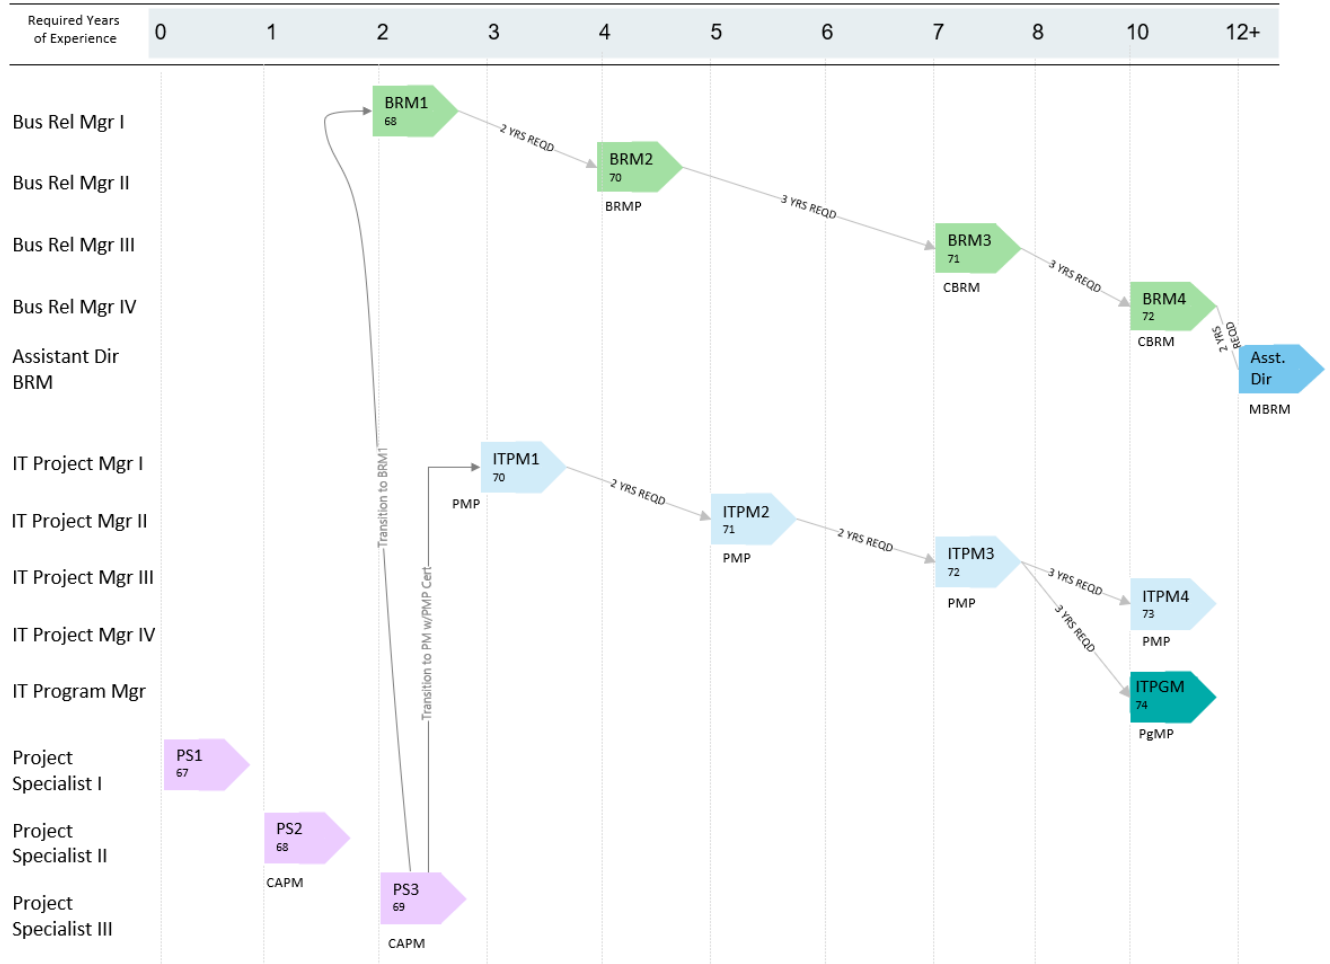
| Required Years of Experience | 0 | 1 | 2 | 3 | 4 | 5 | 6 | 7 | 8 | 10 | 12+ |
|---|---|---|---|---|---|---|---|---|---|---|---|

Bus Rel Mgr I

Bus Rel Mgr II

Bus Rel Mgr III

Bus Rel Mgr IV

Assistant Dir BRM

IT Project Mgr I

IT Project Mgr II

IT Project Mgr III

IT Project Mgr IV

IT Program Mgr

Project Specialist I

Project Specialist II

Project Specialist III

BRM1
68

2 YRS REQD

BRM2
70
BRMP

3 YRS REQD

BRM3
71
CBRM

3 YRS REQD

BRM4
72
CBRM

2 YRS REQD

Asst. Dir
MBRM

Transition to BRM1

Transition to PM w/PMP Cert

ITPM1
70
PMP

2 YRS REQD

ITPM2
71
PMP

2 YRS REQD

ITPM3
72
PMP

3 YRS REQD

ITPM4
73
PMP

3 YRS REQD

ITPGM
74
PgMP

PS1
67

PS2
68
CAPM

PS3
69
CAPM